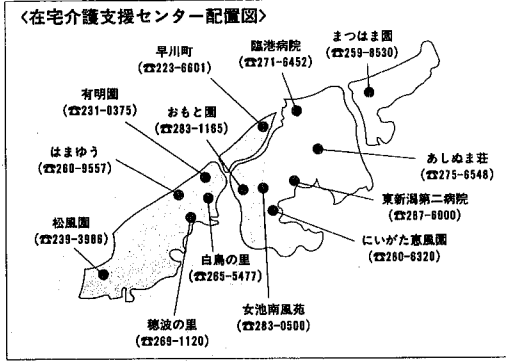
〈在宅介護支援センター配置図〉

早川町
(☎223-6601)

臨港病院
(☎271-6452)

まつはま園
(☎259-8530)

有明園
(☎231-0375)

おもと園
(☎283-1165)

はまゆう
(☎260-9557)

あしぬま荘
(☎275-6548)

東新潟第二病院
(☎287-6000)

松風園
(☎239-3986)

にいがた恵風園
(☎260-6320)

白鳥の里
(☎265-5477)

女池南風苑
(☎283-0500)

穂波の里
(☎269-1120)